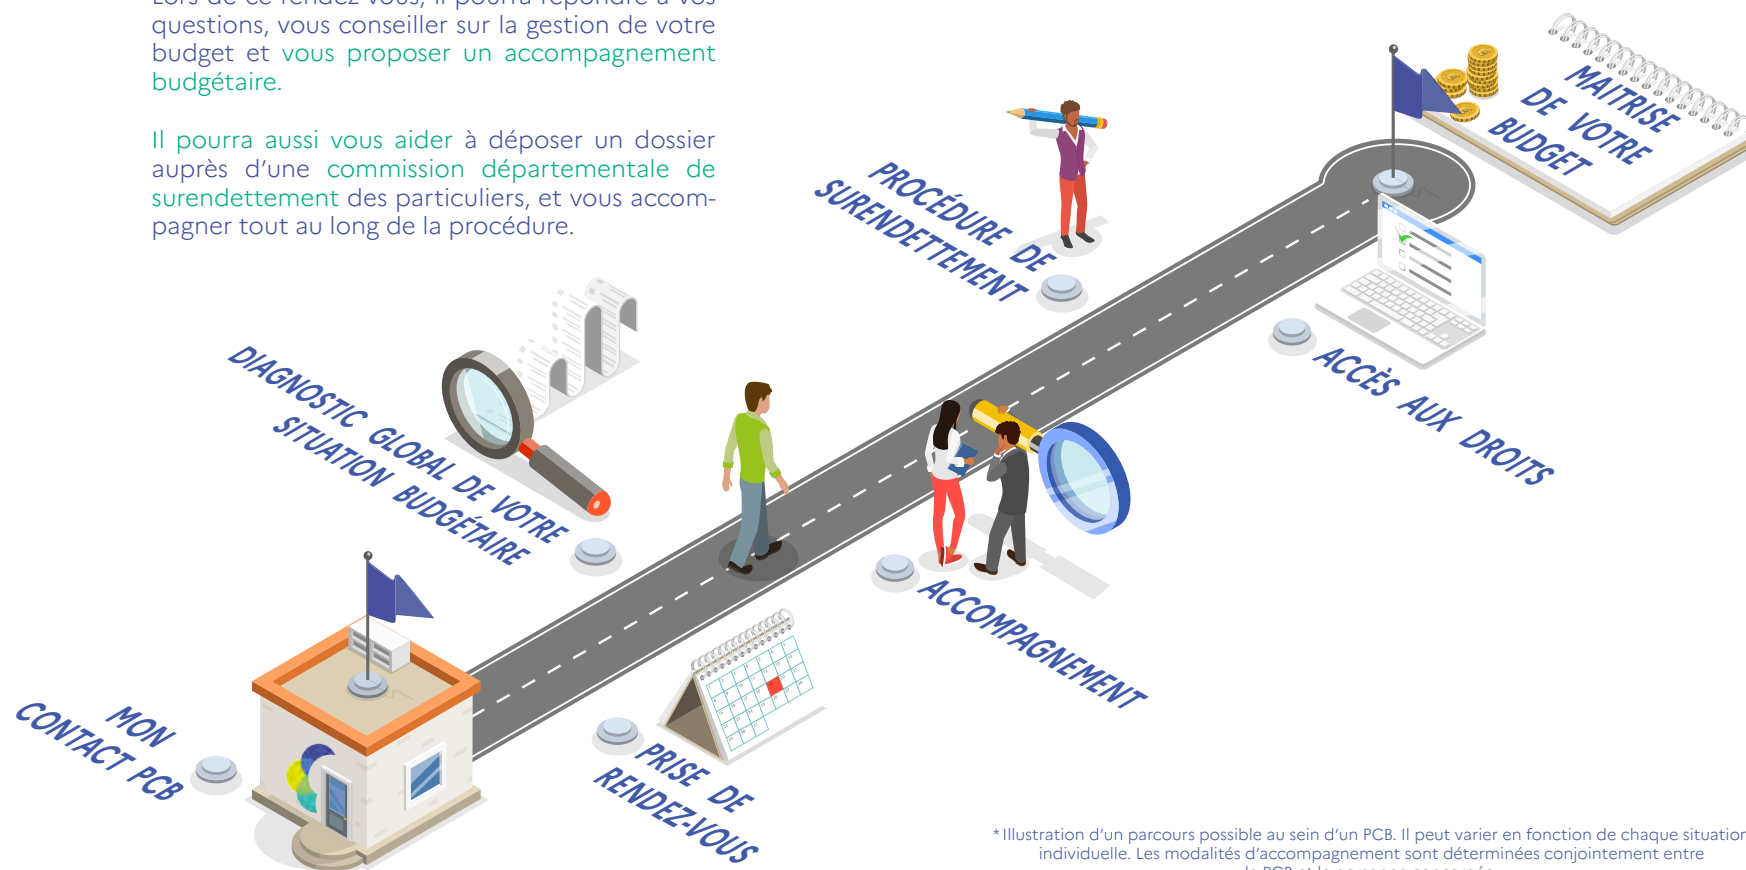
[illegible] questions, vous conseiller sur la gestion de votre budget et vous proposer un accompagnement budgétaire.

Il pourra aussi vous aider à déposer un dossier auprès d'une commission départementale de surendettement des particuliers, et vous accompagner tout au long de la procédure.

MAITRISE DE VOTRE BUDGET

PROCÉDURE DE SURENDETTEMENT

ACCÈS AUX DROITS

DIAGNOSTIC GLOBAL DE VOTRE SITUATION BUDGÉTAIRE

ACCOMPAGNEMENT

MON CONTACT PCB

PRISE DE RENDEZ-VOUS

* Illustration d'un parcours possible au sein d'un PCB. Il peut varier en fonction de chaque situation individuelle. Les modalités d'accompagnement sont déterminées conjointement entre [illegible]